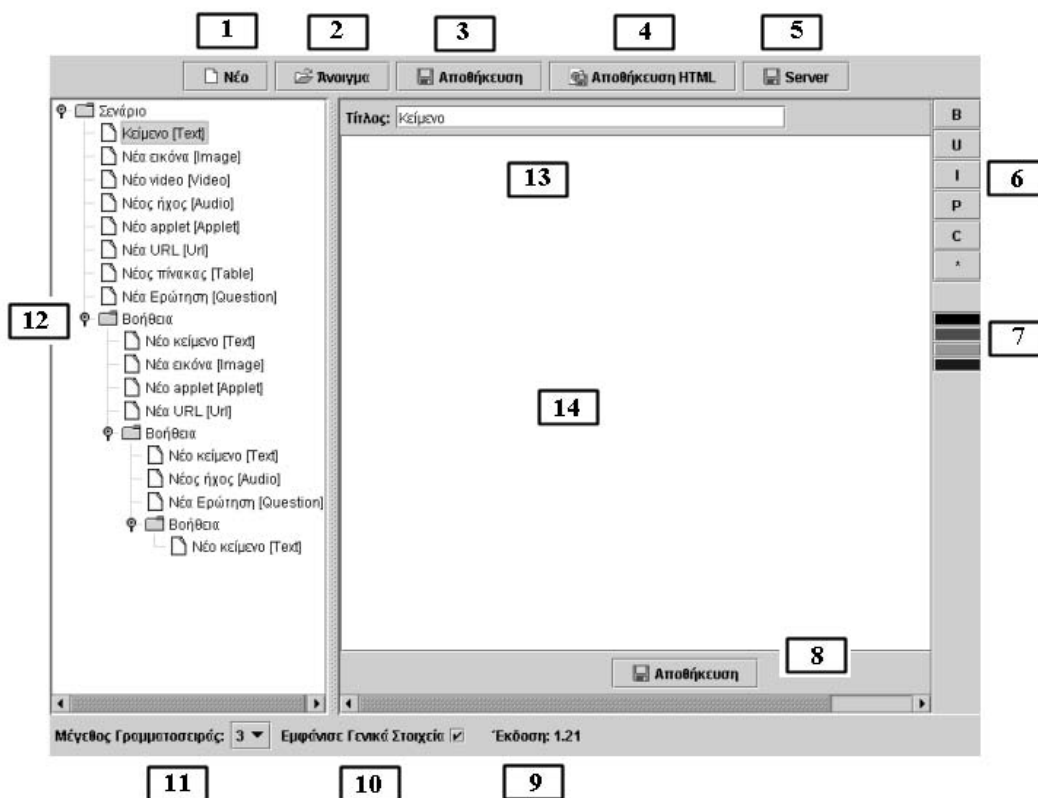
1 2 3 4 5

Νέο | Άνοιγμα | Αποθήκευση | Αποθήκευση HTML | Server

Σενάριο
Κείμενο [Text]
Νέα εικόνα [Image]
Νέο video [Video]
Νέος ήχος [Audio]
Νέο applet [Applet]
Νέα URL [Url]
Νέος πίνακας [Table]
Νέα Ερώτηση [Question]
Βοήθεια
Νέο κείμενο [Text]
Νέα εικόνα [Image]
Νέο applet [Applet]
Νέα URL [Url]
Βοήθεια
Νέο κείμενο [Text]
Νέος ήχος [Audio]
Νέα Ερώτηση [Question]
Βοήθεια
Νέο κείμενο [Text]

12

Τίτλος: Κείμενο

13

14

B
U
I
P
C
*

6

7

Αποθήκευση

8

Μέγεθος Γραμματοσειράς: 3 Εμφάνισε Γενικά Στοιχεία Έκδοση: 1.21

11 10 9